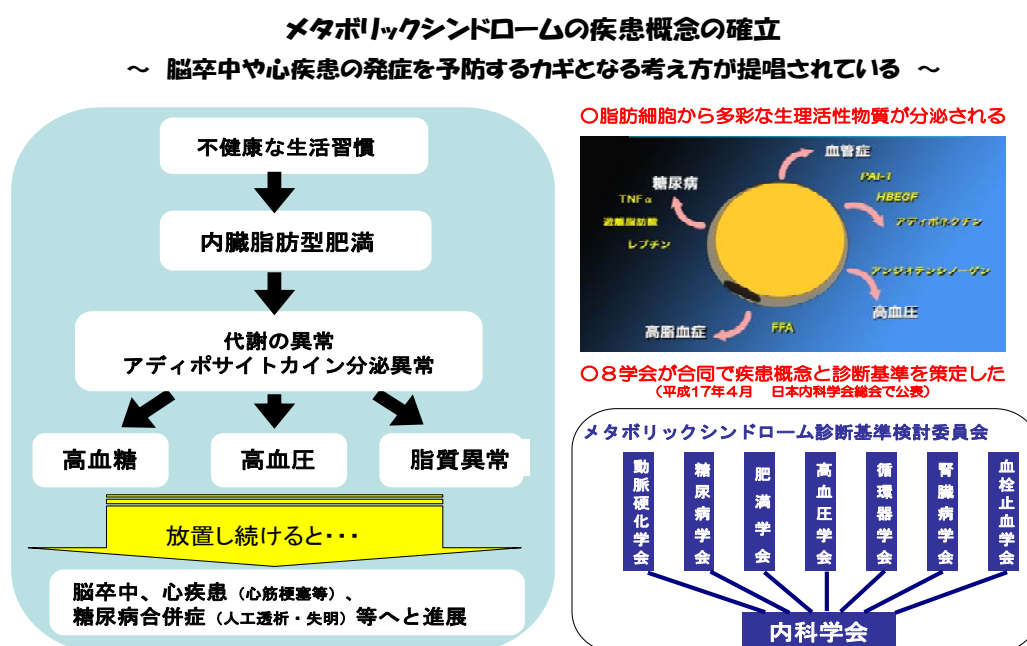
メタボリックシンドロームの疾患概念の確立
～ 脳卒中や心疾患の発症を予防するカギとなる考え方が提唱されている ～

不健康な生活習慣

内臓脂肪型肥満

代謝の異常
アディポサイトカイン分泌異常

高血糖

高血圧

脂質異常

放置し続けると・・・

脳卒中、心疾患（心筋梗塞等）、
糖尿病合併症（人工透析・失明）等へと進展

○脂肪細胞から多彩な生理活性物質が分泌される

血管症
PAI-1
HBEGF
アディポネクチン
糖尿病
TNFα
遊離脂肪酸
レプチン
アンジオテンシノーゲン
高血圧
FFA
高脂血症

○８学会が合同で疾患概念と診断基準を策定した
（平成17年4月 日本内科学会総会で公表）

メタボリックシンドローム診断基準検討委員会

動脈硬化学会

糖尿病学会

肥満学会

高血圧学会

循環器学会

腎臓病学会

血栓止血学会

内科学会